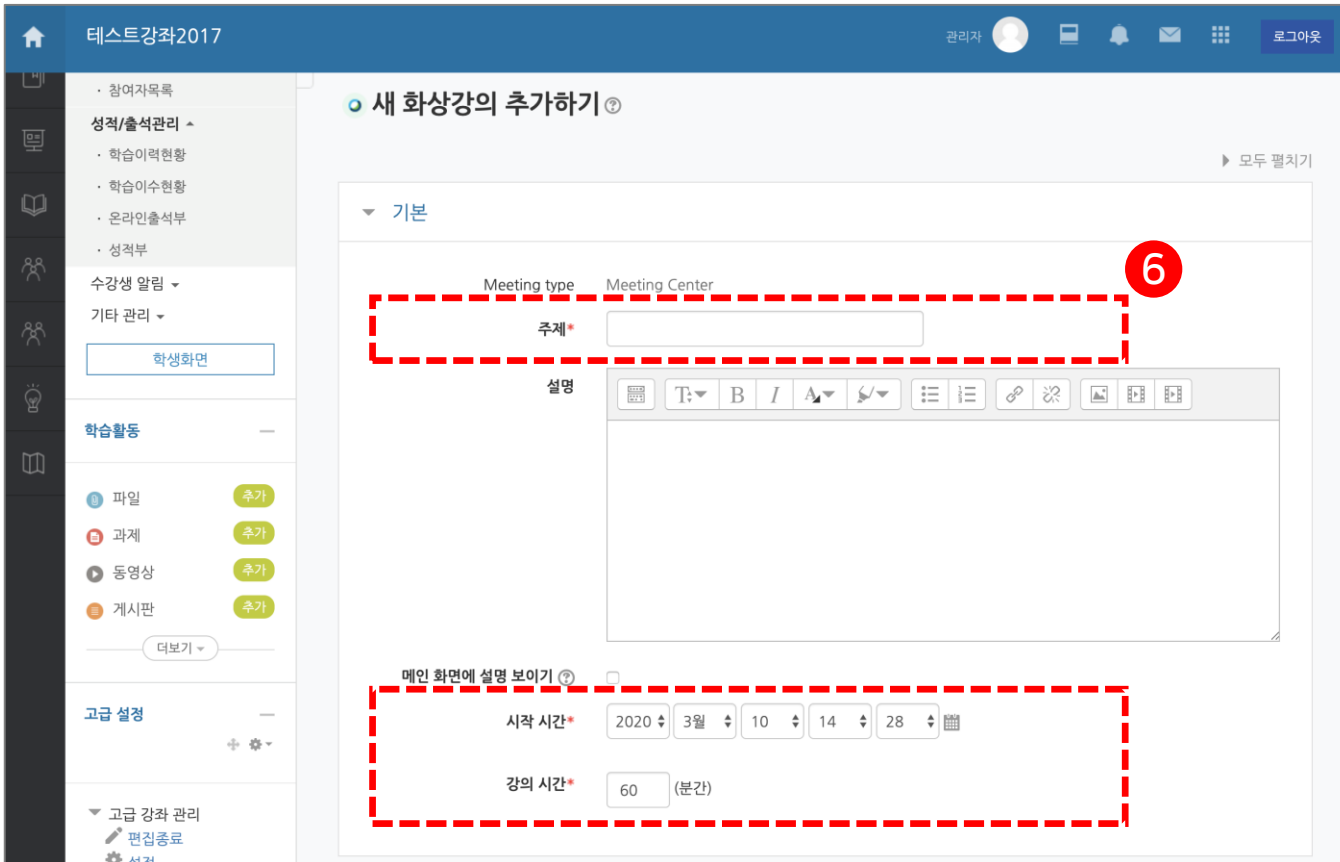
테스트강좌2017

관리자

로그아웃

· 참여자목록

성적/출석관리

· 학습이력현황

· 학습이수현황

· 온라인출석부

· 성적부

수강생 알림

기타 관리

학생화면

학습활동

파일 추가

과제 추가

동영상 추가

게시판 추가

더보기

고급 설정

고급 강좌 관리

편집종료

설정

새 화상강의 추가하기

모두 펼치기

기본

6

Meeting type Meeting Center

주제*

설명

메인 화면에 설명 보이기

시작 시간* 2020 3월 10 14 28

강의 시간* 60 (분간)